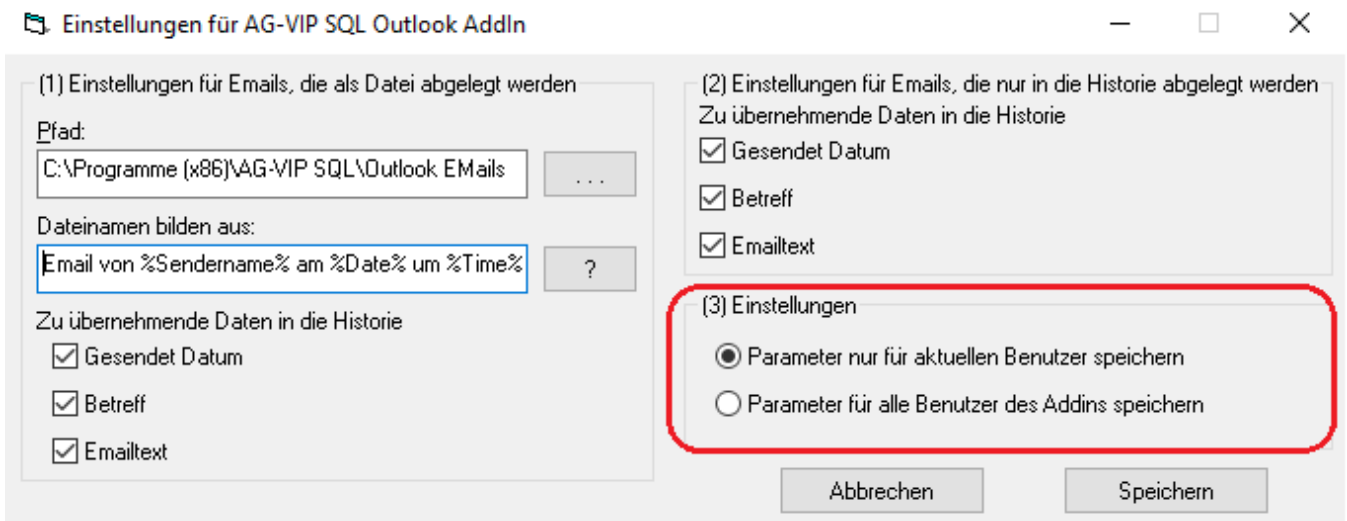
Einstellungen für AG-VIP SQL Outlook AddIn

(1) Einstellungen für Emails, die als Datei abgelegt werden

Pfad:

C:\Programme (x86)\AG-VIP SQL\Outlook EMails

...

Dateinamen bilden aus:

Email von %Sendername% am %Date% um %Time%

?

Zu übernehmende Daten in die Historie

Gesendet Datum

Betreff

Emailtext

(2) Einstellungen für Emails, die nur in die Historie abgelegt werden

Zu übernehmende Daten in die Historie

Gesendet Datum

Betreff

Emailtext

(3) Einstellungen

Parameter nur für aktuellen Benutzer speichern

Parameter für alle Benutzer des Addins speichern

Abbrechen

Speichern